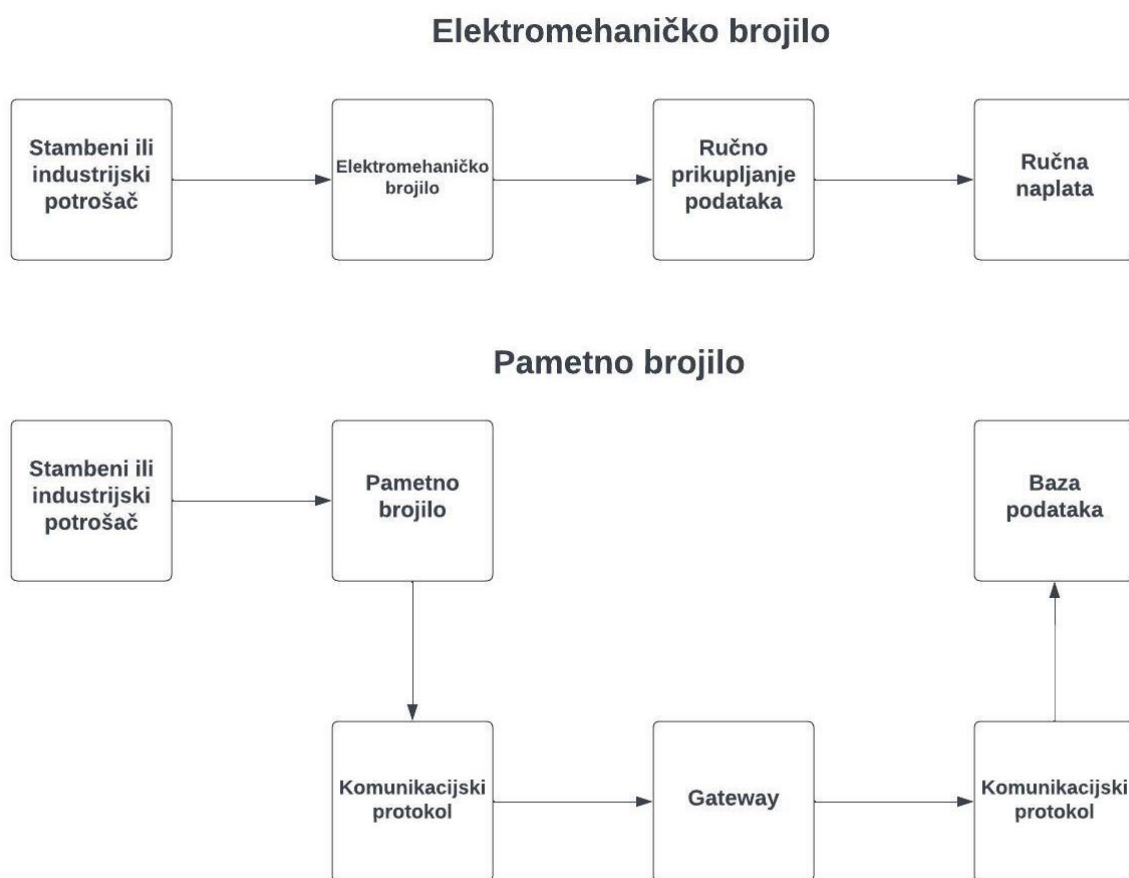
Elektromehaničko brojilo

Stambeni ili industrijski potrošač

Elektromehaničko brojilo

Ručno prikupljanje podataka

Ručna naplata

Pametno brojilo

Stambeni ili industrijski potrošač

Pametno brojilo

Baza podataka

Komunikacijski protokol

Gateway

Komunikacijski protokol